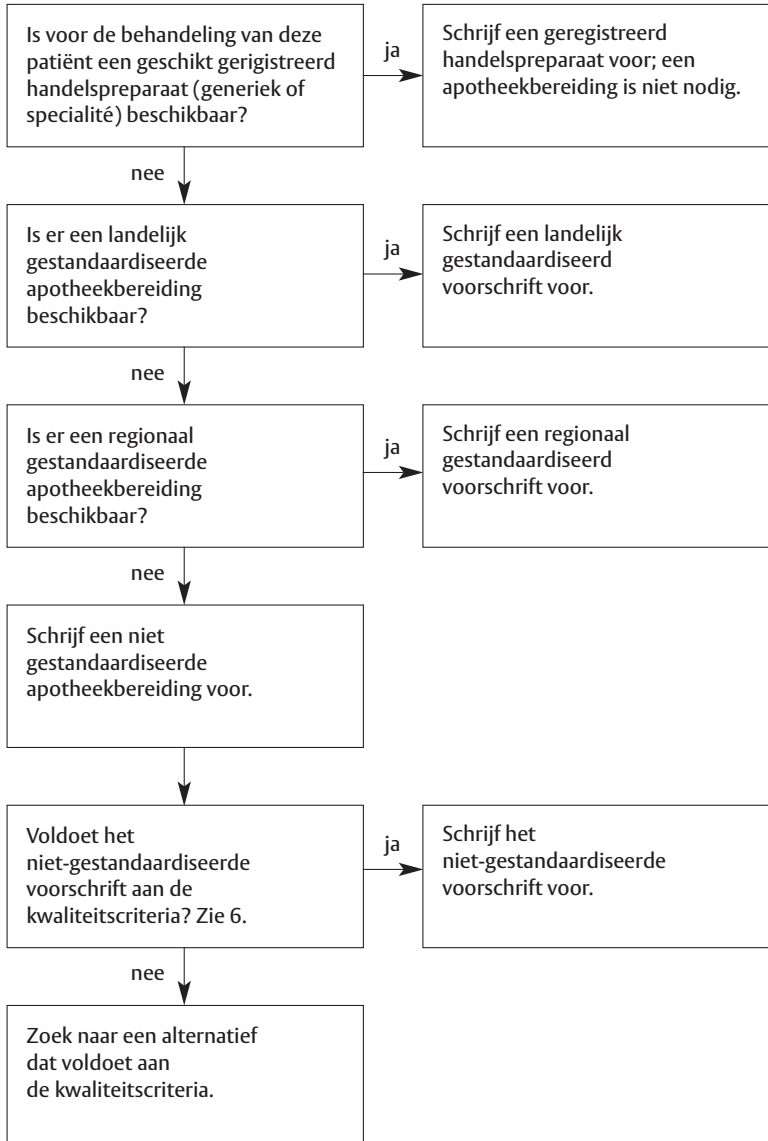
Is voor de behandeling van deze patiënt een geschikt gerigistreerd handelspreparaat (generiek of specialité) beschikbaar?

ja

Schrijf een geregistreerd handelspreparaat voor; een apotheekbereiding is niet nodig.

nee

Is er een landelijk gestandaardiseerde apotheekbereiding beschikbaar?

ja

Schrijf een landelijk gestandaardiseerd voorschrift voor.

nee

Is er een regionaal gestandaardiseerde apotheekbereiding beschikbaar?

ja

Schrijf een regionaal gestandaardiseerd voorschrift voor.

nee

Schrijf een niet gestandaardiseerde apotheekbereiding voor.

Voldoet het niet-gestandaardiseerde voorschrift aan de kwaliteitscriteria? Zie 6.

ja

Schrijf het niet-gestandaardiseerde voorschrift voor.

nee

Zoek naar een alternatief dat voldoet aan de kwaliteitscriteria.